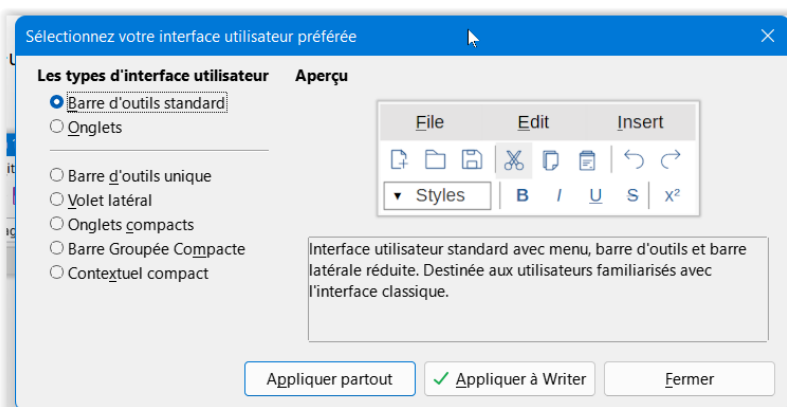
Sélectionnez votre interface utilisateur préférée

Les types d'interface utilisateur

Barre d'outils standard
Onglets

Barre d'outils unique
Volet latéral
Onglets compacts
Barre Groupée Compacte
Contextuel compact

Aperçu

File Edit Insert

Styles B I U S x²

Interface utilisateur standard avec menu, barre d'outils et barre latérale réduite. Destinée aux utilisateurs familiarisés avec l'interface classique.

Appliquer partout
Appliquer à Writer
Fermer